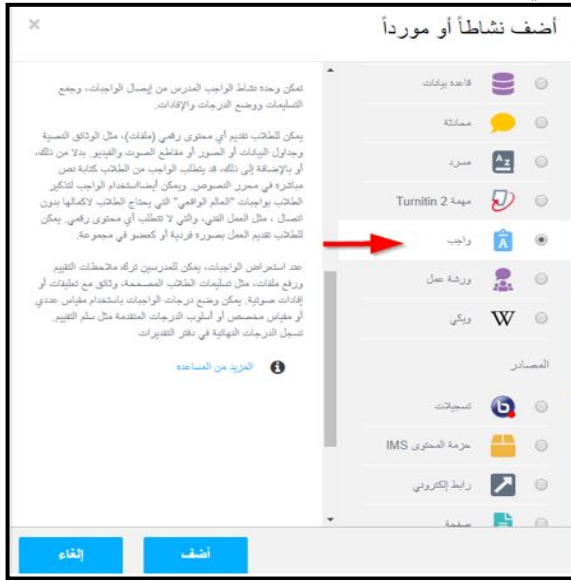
أضف نشاطاً أو مورداً

×

قاعدة بيانات

محادثة

مسرد

مهمة Turnitin 2

واجب

ورشة عمل

ويكي

المصادر

تسجيلات

حزمة المحتوى IMS

رابط إلكتروني

صفحة

تمكن وحدة نشاط الواجب المدرس من إيصال الواجبات، وجمع التسليمات ووضع الدرجات والإفادات.

يمكن للطلاب تقديم أي محتوى رقمي (ملفات)، مثل الوثائق النصية وجداول البيانات أو الصور أو مقاطع الصوت والفيديو. بدلا من ذلك، أو بالإضافة إلى ذلك، قد يتطلب الواجب من الطلاب كتابة نص مباشرة في محرر النصوص. ويمكن أيضاً استخدام الواجب لتذكير الطلاب بواجبات "العالم الواقعي" التي يحتاج الطلاب لاكمالها بدون اتصال ، مثل العمل الفني، والتي لا تتطلب أي محتوى رقمي. يمكن للطلاب تقديم العمل بصورة فردية أو كعضو في مجموعة.

عند استعراض الواجبات، يمكن للمدرسين ترك ملاحظات التقييم ورفع ملفات، مثل تسليمات الطلاب المصححة، وثائق مع تعليقات أو إفادات صوتية. يمكن وضع درجات الواجبات باستخدام مقياس عددي أو مقياس مخصص أو أسلوب الدرجات المتقدمة مثل سلم التقييم. تسجل الدرجات النهائية في دفتر التقديرات.

المزيد من المساعدة

أضف

إلغاء